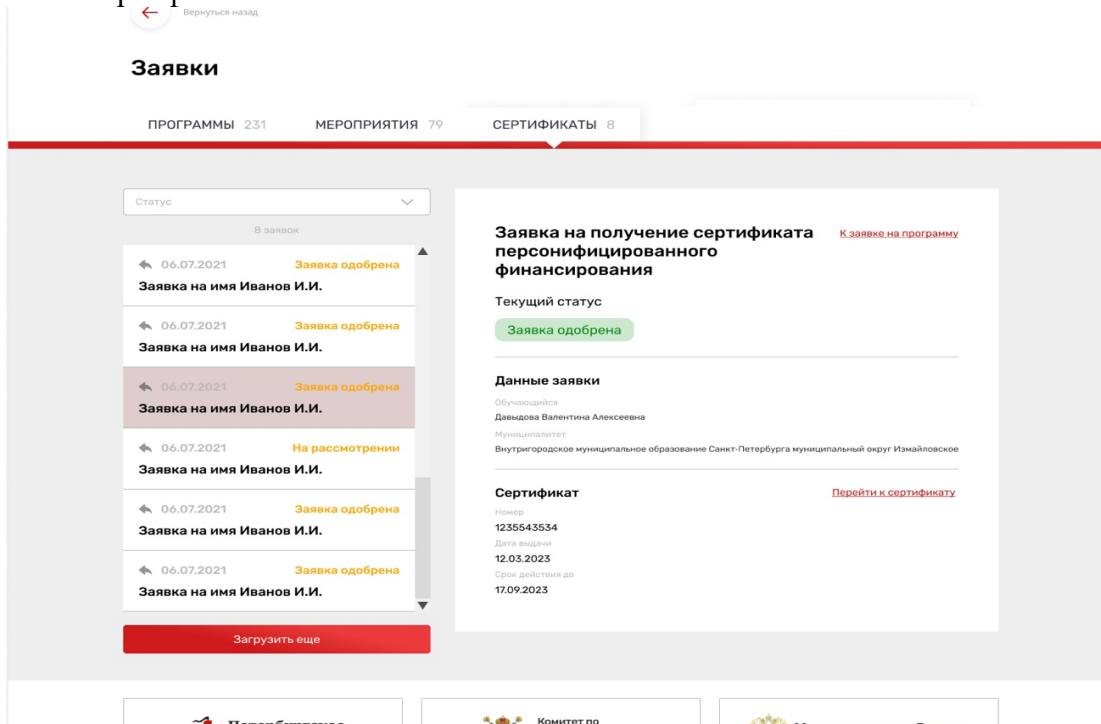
Вернуться назад

Заявки

ПРОГРАММЫ 231 МЕРОПРИЯТИЯ 79 СЕРТИФИКАТЫ 8

Статус

8 заявок

06.07.2021 Заявка одобрена
Заявка на имя Иванов И.И.

06.07.2021 Заявка одобрена
Заявка на имя Иванов И.И.

06.07.2021 Заявка одобрена
Заявка на имя Иванов И.И.

06.07.2021 На рассмотрении
Заявка на имя Иванов И.И.

06.07.2021 Заявка одобрена
Заявка на имя Иванов И.И.

06.07.2021 Заявка одобрена
Заявка на имя Иванов И.И.

Загрузить еще

Заявка на получение сертификата персонифицированного финансирования

К заявке на программу

Текущий статус

Заявка одобрена

Данные заявки

Обучающийся
Давыдова Валентина Алексеевна

Муниципалитет
Внутригородское муниципальное образование Санкт-Петербурга муниципальный округ Измайловское

Сертификат

Перейти к сертификату

Номер
1235543534

Дата выдачи
12.03.2023

Срок действия до
17.09.2023

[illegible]

Комитет по
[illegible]